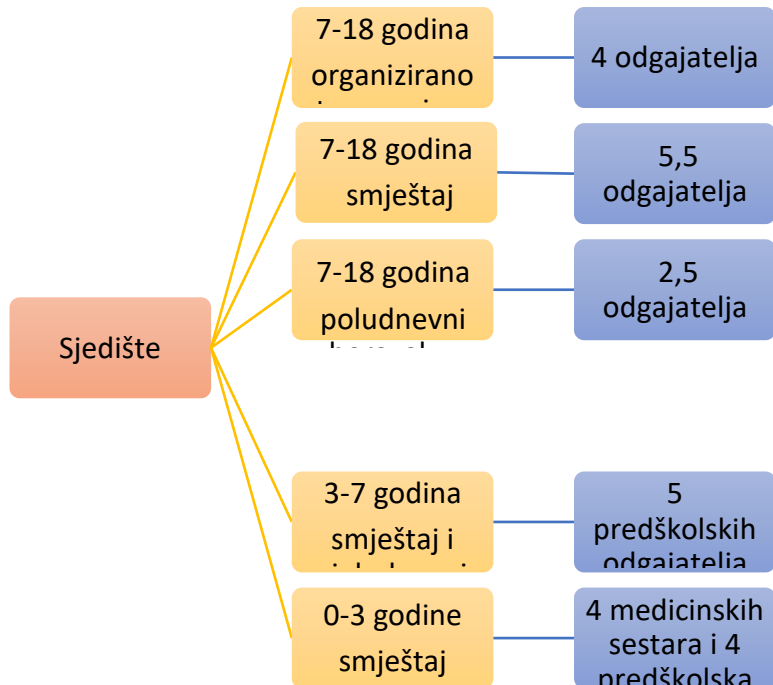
Sjedište

7-18 godina organizirano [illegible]

4 odgajatelja

7-18 godina smještaj

5,5 odgajatelja

7-18 godina poludnevni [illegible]

2,5 odgajatelja

3-7 godina smještaj i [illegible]

5 predškolskih odgajatelja

0-3 godine smještaj

4 medicinskih sestara i 4 predškolska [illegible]